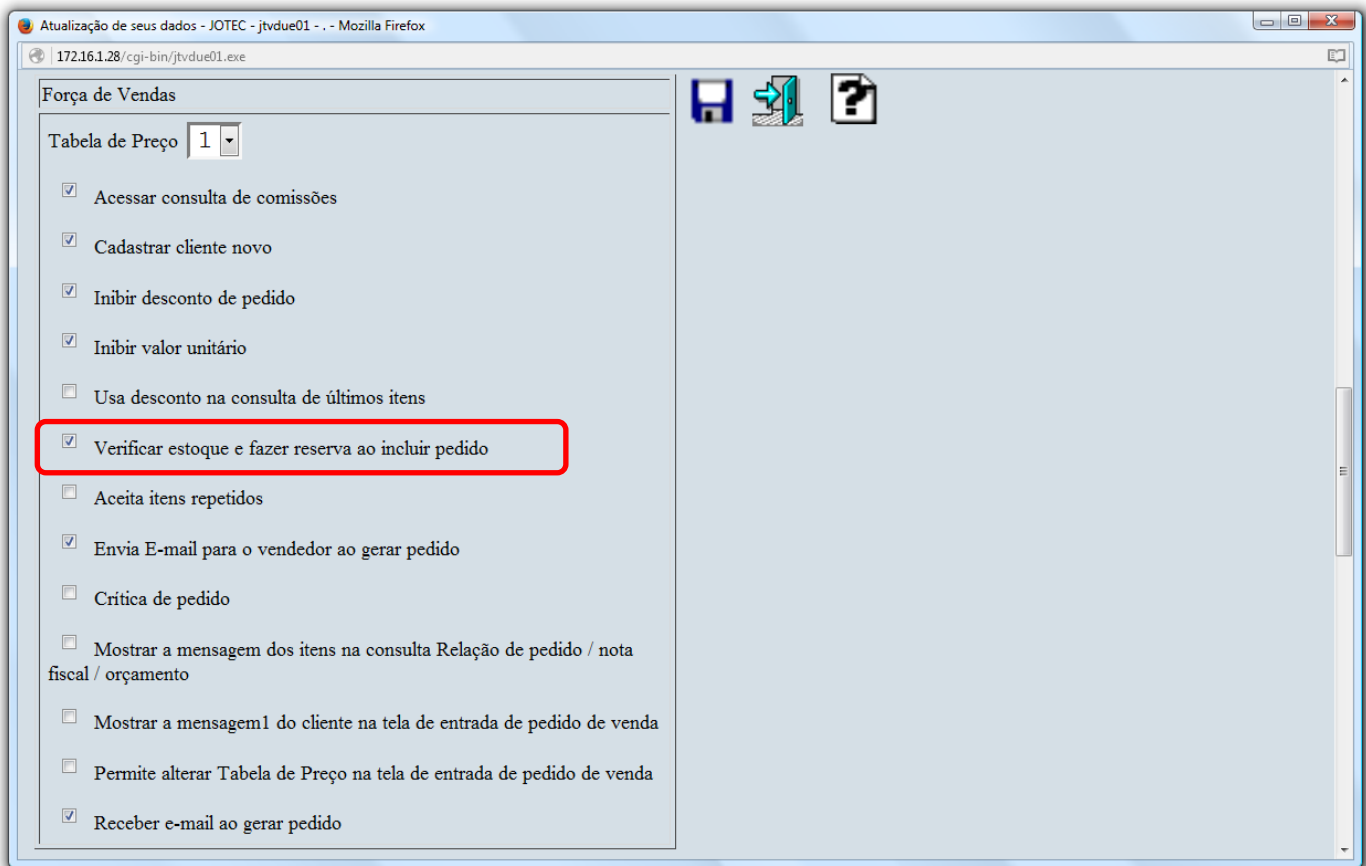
Atualização de seus dados - JOTEC - jtvdue01 - . - Mozilla Firefox

172.16.1.28/cgi-bin/jtvdue01.exe

Força de Vendas

Tabela de Preço 1

Acessar consulta de comissões

Cadastrar cliente novo

Inibir desconto de pedido

Inibir valor unitário

Usa desconto na consulta de últimos itens

Verificar estoque e fazer reserva ao incluir pedido

Aceita itens repetidos

Envia E-mail para o vendedor ao gerar pedido

Crítica de pedido

Mostrar a mensagem dos itens na consulta Relação de pedido / nota fiscal / orçamento

Mostrar a mensagem1 do cliente na tela de entrada de pedido de venda

Permite alterar Tabela de Preço na tela de entrada de pedido de venda

Receber e-mail ao gerar pedido